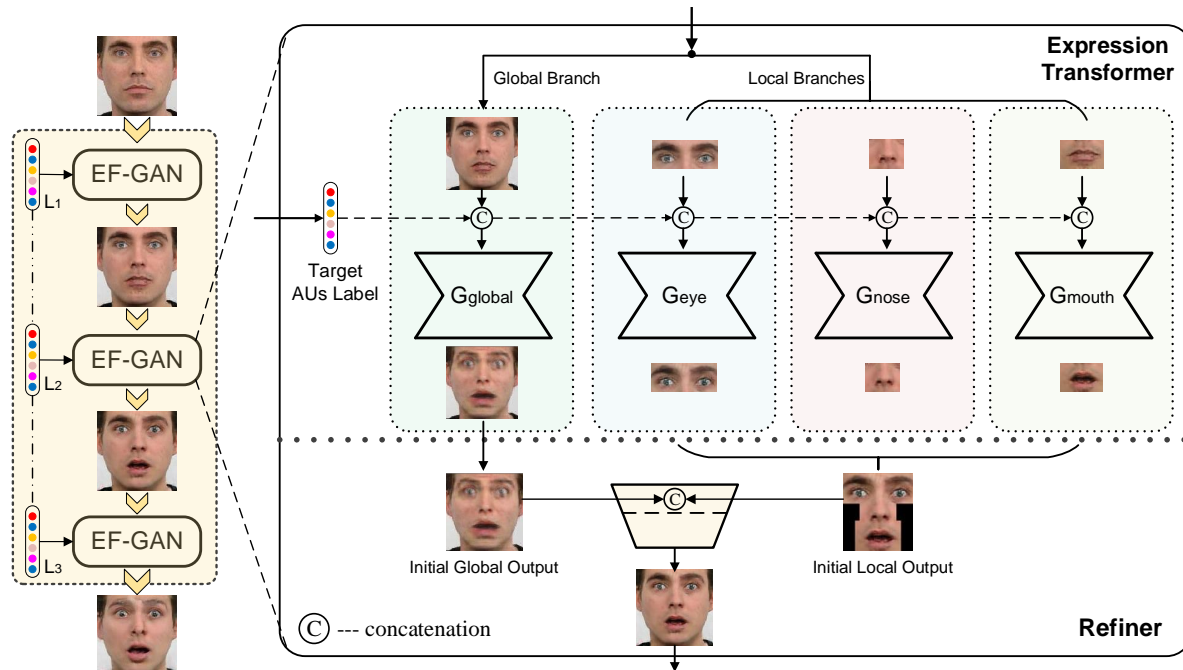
EF-GAN
$L_1$
EF-GAN
$L_2$
EF-GAN
$L_3$

Expression Transformer

Global Branch
Local Branches

Target AUs Label

C
C
C
C

$G_{global}$
$G_{eye}$
$G_{nose}$
$G_{mouth}$

C

Initial Global Output
Initial Local Output

C --- concatenation

Refiner